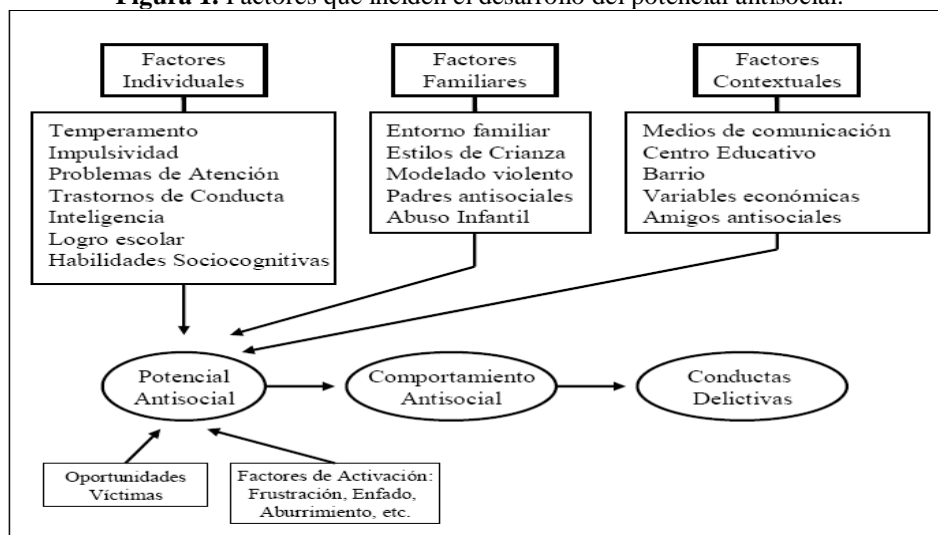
**Figura 1.** Factores que inciden el desarrollo del potencial antisocial.

Factores Individuales

Temperamento
Impulsividad
Problemas de Atención
Trastornos de Conducta
Inteligencia
Logro escolar
Habilidades Sociocognitivas

Factores Familiares

Entorno familiar
Estilos de Crianza
Modelado violento
Padres antisociales
Abuso Infantil

Factores Contextuales

Medios de comunicación
Centro Educativo
Barrio
Variables económicas
Amigos antisociales

Potencial Antisocial

Comportamiento Antisocial

Conductas Delictivas

Oportunidades Víctimas

Factores de Activación: Frustración, Enfado, Aburrimiento, etc.